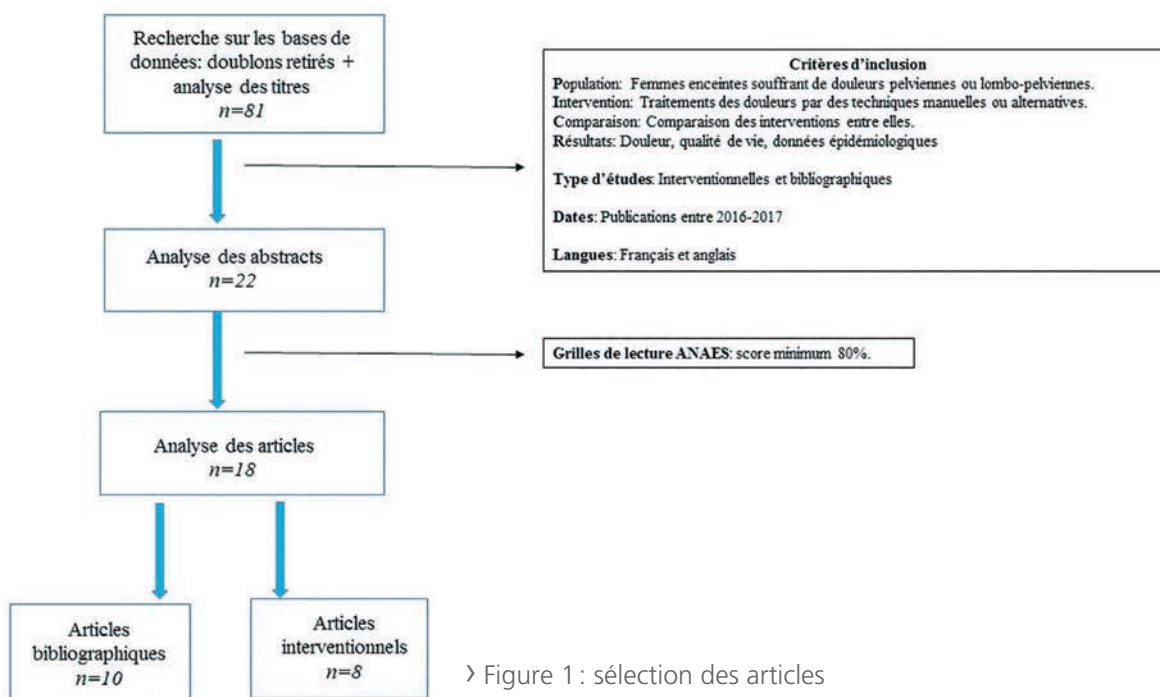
Recherche sur les bases de données: doublons retirés + analyse des titres
$n=81$

Critères d'inclusion
Population: Femmes enceintes souffrant de douleurs pelviennes ou lombo-pelviennes.
Intervention: Traitements des douleurs par des techniques manuelles ou alternatives.
Comparaison: Comparaison des interventions entre elles.
Résultats: Douleur, qualité de vie, données épidémiologiques

Type d'études: Interventionnelles et bibliographiques

Dates: Publications entre 2016-2017

Langues: Français et anglais

Analyse des abstracts
$n=22$

Grilles de lecture ANAES: score minimum 80%.

Analyse des articles
$n=18$

Articles bibliographiques
$n=10$

Articles interventionnels
$n=8$

› Figure 1 : sélection des articles